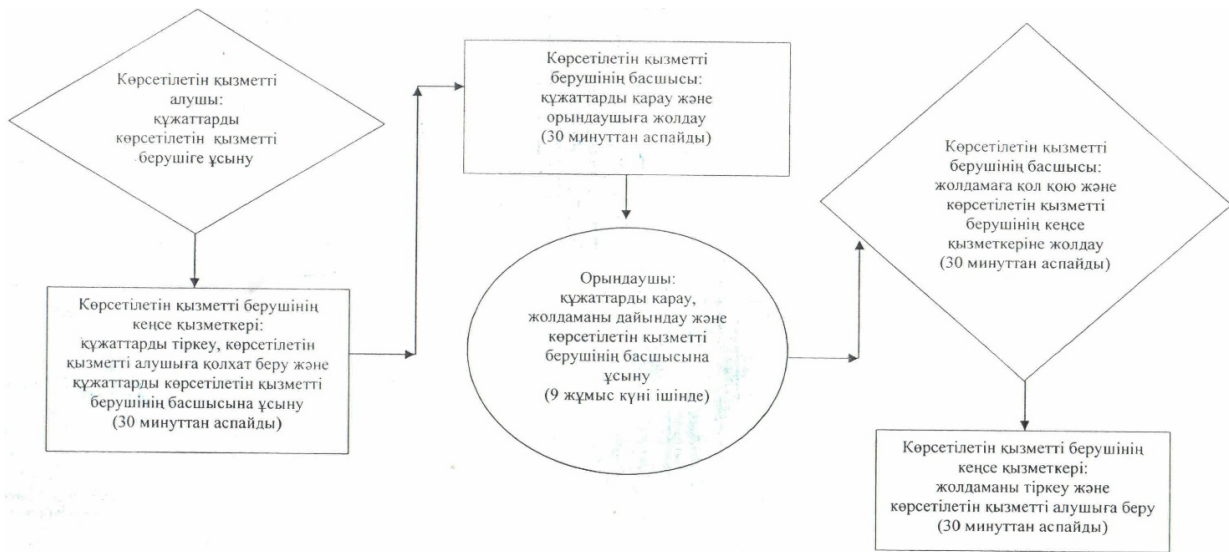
Көрсетілетін қызметті алушы: құжаттарды көрсетілетін қызметті берушіге ұсыну

Көрсетілетін қызметті берушінің кеңсе қызметкері: құжаттарды тіркеу, көрсетілетін қызметті алушыға қолхат беру және құжаттарды көрсетілетін қызметті берушінің басшысына ұсыну (30 минуттан аспайды)

Көрсетілетін қызметті берушінің басшысы: құжаттарды қарау және орындаушыға жолдау (30 минуттан аспайды)

Орындаушы: құжаттарды қарау, жолдаманы дайындау және көрсетілетін қызметті берушінің басшысына ұсыну (9 жұмыс күні ішінде)

Көрсетілетін қызметті берушінің басшысы: жолдамаға қол қою және көрсетілетін қызметті берушінің кеңсе қызметкеріне жолдау (30 минуттан аспайды)

Көрсетілетін қызметті берушінің кеңсе қызметкері: жолдаманы тіркеу және көрсетілетін қызметті алушыға беру (30 минуттан аспайды)